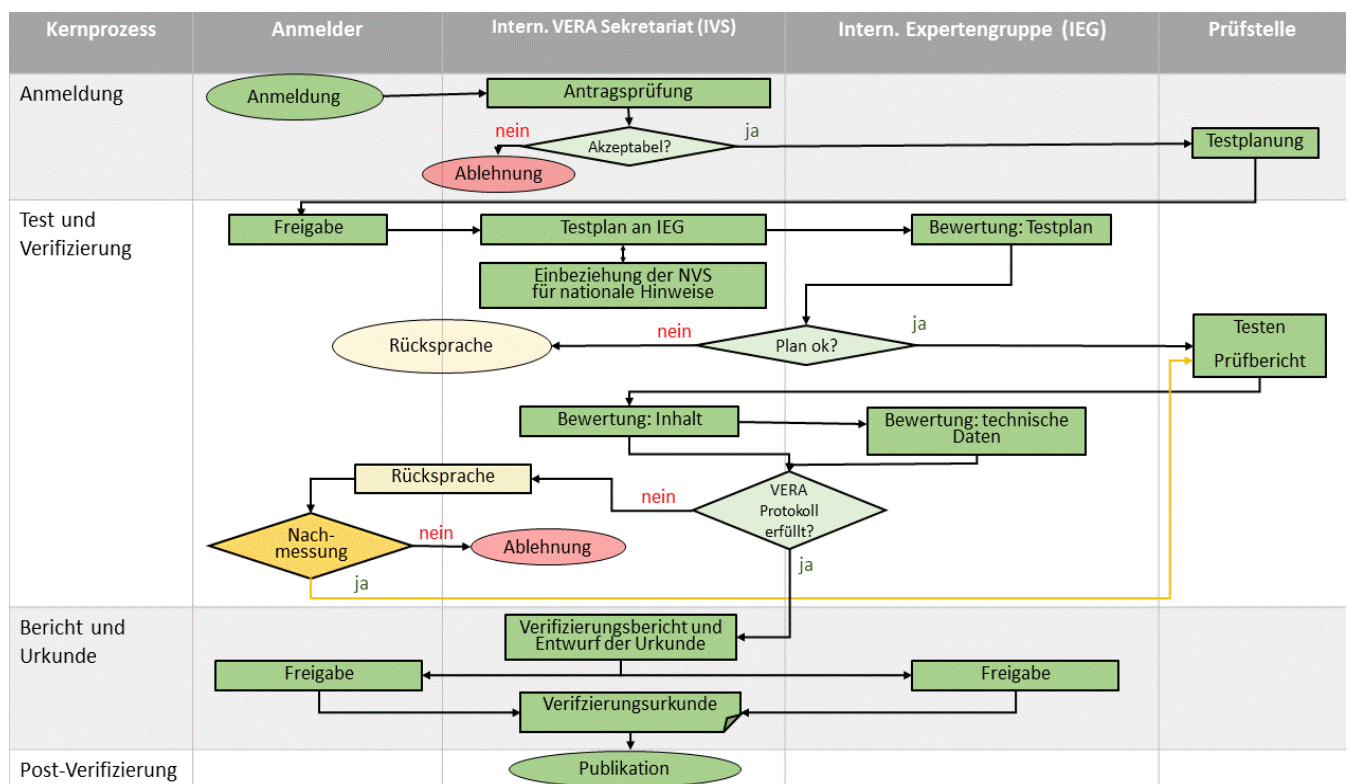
| Kernprozess | Anmelder | Intern. VERA Sekretariat (IVS) | Intern. Expertengruppe (IEG) | Prüfstelle |
|---|---|---|---|---|
| Anmeldung | | | | |
| Test und Verifizierung | | | | |
| Bericht und Urkunde | | | | |
| Post-Verifizierung | | | | |

Anmeldung
Antragsprüfung
Akzeptabel?
nein
ja
Ablehnung
Testplanung

Freigabe
Testplan an IEG
Bewertung: Testplan
Einbeziehung der NVS für nationale Hinweise
Rücksprache
nein
Plan ok?
ja
Testen
Prüfbericht
Bewertung: Inhalt
Bewertung: technische Daten
Rücksprache
nein
VERA Protokoll erfüllt?
Nachmessung
nein
Ablehnung
ja
ja

Verifizierungsbericht und Entwurf der Urkunde
Freigabe
Freigabe
Verifzierungsurkunde

Publikation